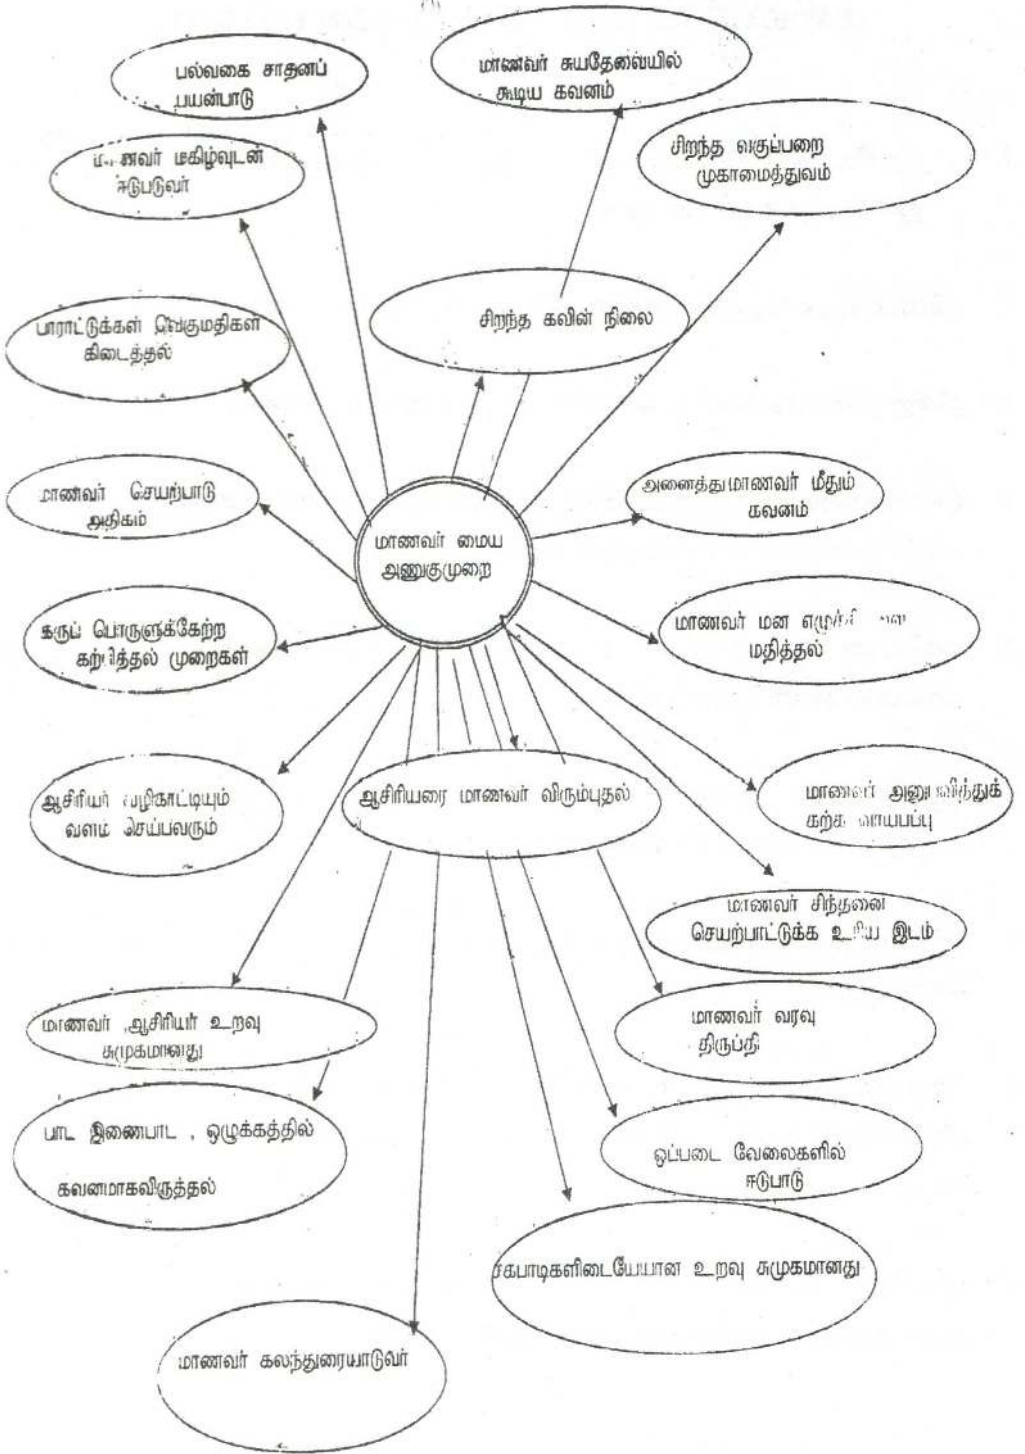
மாணவர் சுயதேவையில் கூடிய கவனம்

பல்வகை சாதனப் பயன்பாடு

சிறந்த வகுப்பறை முகாமைத்துவம்

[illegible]வர் மகிழ்வுடன் ஈடுபடுவர்

சிறந்த கவின் நிலை

பாராட்டுக்கள் வெகுமதிகள் கிடைத்தல்

அனைத்து மாணவர் மீதும் கவனம்

மாணவர் செயற்பாடு அதிகம்

மாணவர் மைய அணுகுமுறை

கருப் பொருளுக்கேற்ற கற்பித்தல் முறைகள்

மாணவர் மன எழுச்சி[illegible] மதித்தல்

ஆசிரியரை மாணவர் விரும்புதல்

ஆசிரியர் வழிகாட்டியும் வளம் செய்பவரும்

மாணவர் அனுபவித்துக் கற்க வாய்ப்பு

மாணவர் சிந்தனை செயற்பாட்டுக்க உரிய இடம்

மாணவர் ஆசிரியர் உறவு சுமுகமானது

மாணவர் வரவு திருப்தி

பாட இணைபாட , ஒழுக்கத்தில் கவனமாகவிருத்தல்

ஒப்படை வேலைகளில் ஈடுபாடு

சகபாடிகளிடையேயான உறவு சுமுகமானது

மாணவர் கலந்துரையாடுவர்